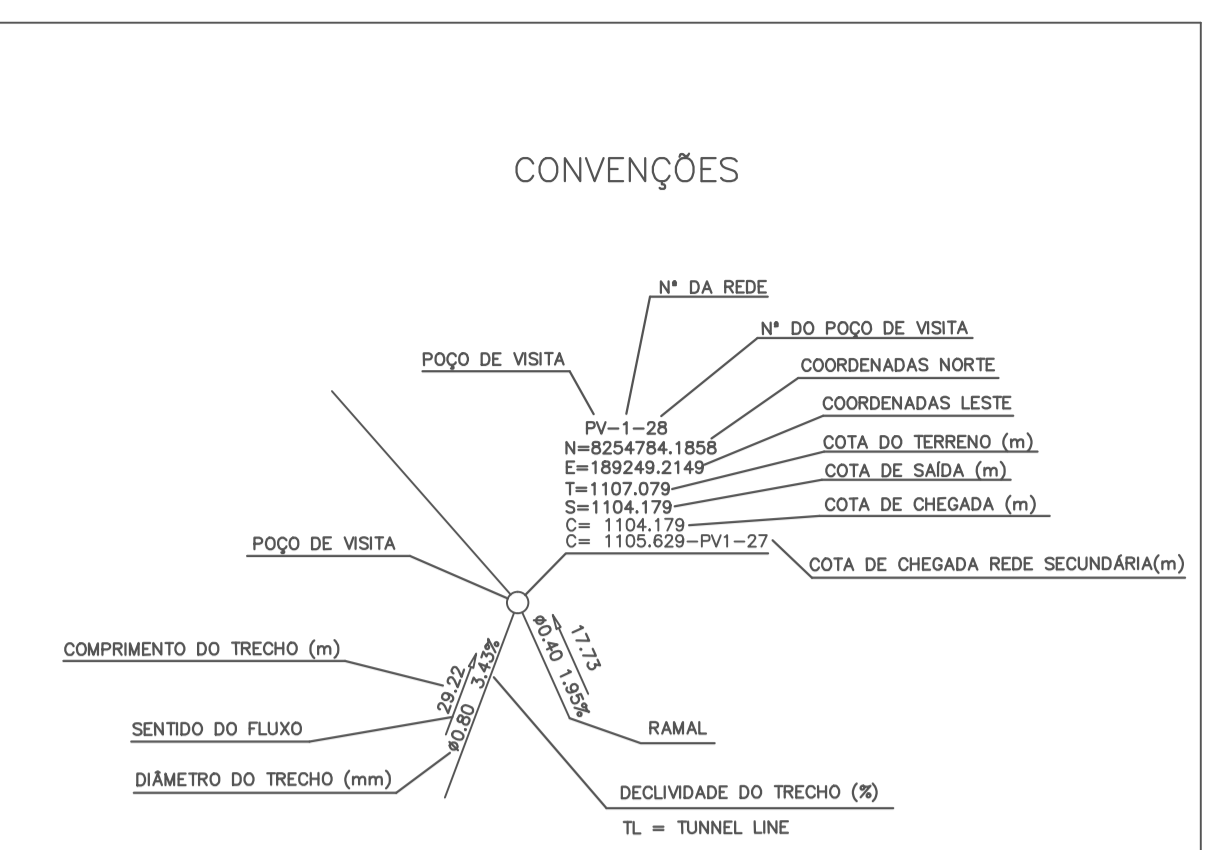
CONVENÇÕES

Nº DA REDE

Nº DO POÇO DE VISITA

POÇO DE VISITA

COORDENADAS NORTE

COORDENADAS LESTE

PV-1-28
N=8254784.1858
E=189249.2149
T=1107.079
S=1104.179
C= 1104.179
C= 1105.629-PV1-27

COTA DO TERRENO (m)

COTA DE SAÍDA (m)

COTA DE CHEGADA (m)

POÇO DE VISITA

COTA DE CHEGADA REDE SECUNDÁRIA(m)

COMPRIMENTO DO TRECHO (m)

29.22

3.43%

ø0.80

17.73

ø0.40 1.95%

SENTIDO DO FLUXO

RAMAL

DIÂMETRO DO TRECHO (mm)

DECLIVIDADE DO TRECHO (%)

TL = TUNNEL LINE